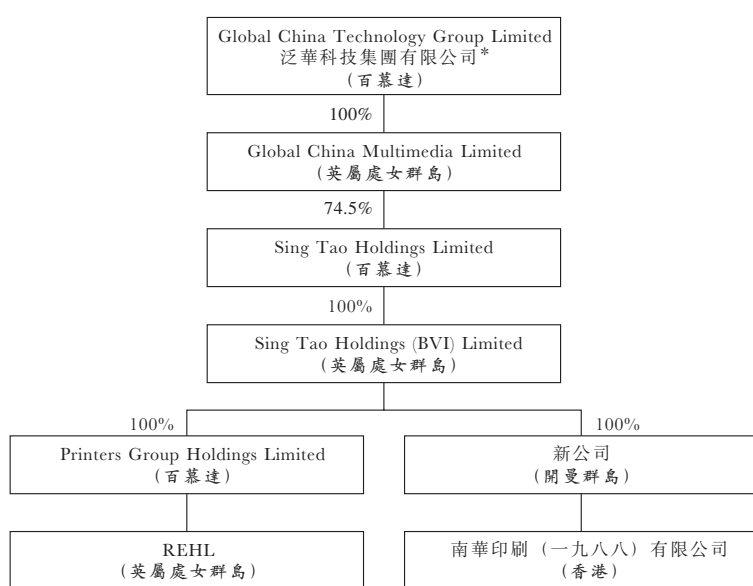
Global China Technology Group Limited
泛華科技集團有限公司*
(百慕達)

100%

Global China Multimedia Limited
(英屬處女群島)

74.5%

Sing Tao Holdings Limited
(百慕達)

100%

Sing Tao Holdings (BVI) Limited
(英屬處女群島)

100%

Printers Group Holdings Limited
(百慕達)

REHL
(英屬處女群島)

100%

新公司
(開曼群島)

南華印刷(一九八八)有限公司
(香港)